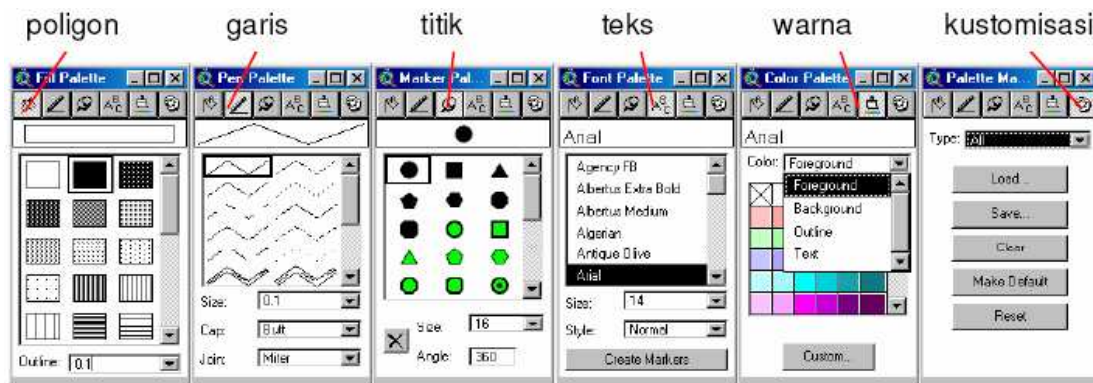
poligon garis titik teks warna kustomisasi

Fill Palette

Outline: 0.1

Pen Palette

Size: 0.1

Cap: Butt

Join: Miter

Marker Pal...

Size: 16

Angle: 360

Font Palette

Arial

Agency FB

Albertus Extra Bold

Albertus Medium

Algerian

Antique Olive

Arial

Size: 14

Style: Normal

Create Markers

Color Palette

Arial

Color: Foreground

Foreground

Background

Outline

Text

Custom...

Palette Ma...

Type: All

Load...

Save...

Clear

Make Default

Reset